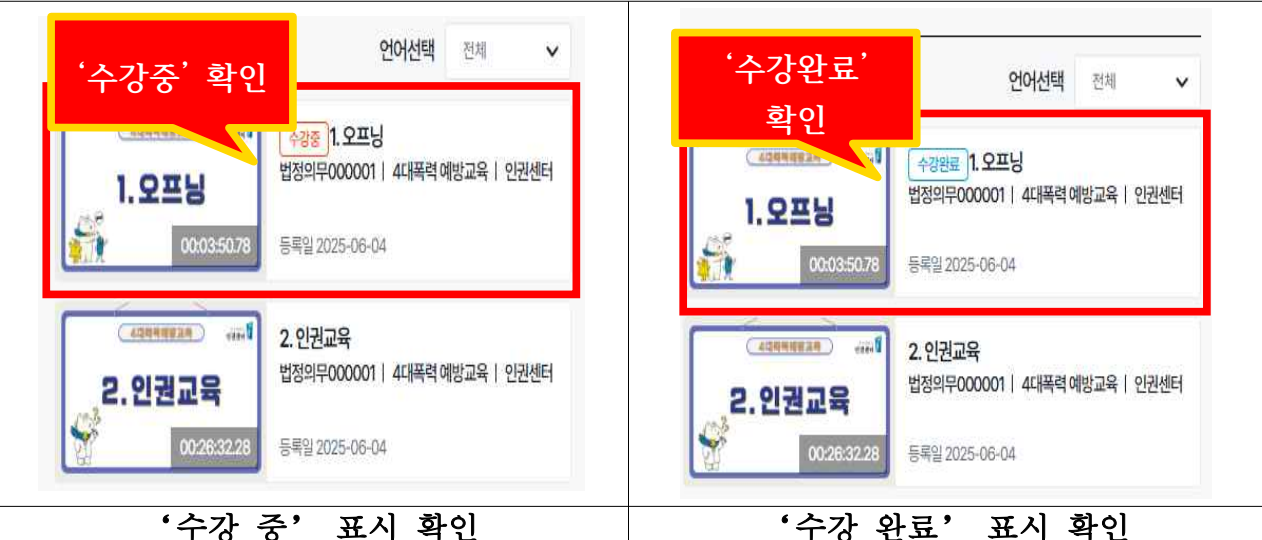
| | |
|---|---|
| 언어선택 전체<br>'수강중' 확인<br>4대폭력예방교육<br>1. 오프닝<br>00:03:50.78<br>수강중 1. 오프닝<br>법정의무000001 \| 4대폭력 예방교육 \| 인권센터<br>등록일 2025-06-04<br>4대폭력예방교육<br>2. 인권교육<br>00:26:32.28<br>2. 인권교육<br>법정의무000001 \| 4대폭력 예방교육 \| 인권센터<br>등록일 2025-06-04 | '수강완료' 확인<br>언어선택 전체<br>4대폭력예방교육<br>1. 오프닝<br>00:03:50.78<br>수강완료 1. 오프닝<br>법정의무000001 \| 4대폭력 예방교육 \| 인권센터<br>등록일 2025-06-04<br>4대폭력예방교육<br>2. 인권교육<br>00:26:32.28<br>2. 인권교육<br>법정의무000001 \| 4대폭력 예방교육 \| 인권센터<br>등록일 2025-06-04 |
| '수강 중' 표시 확인 | '수강 완료' 표시 확인 |